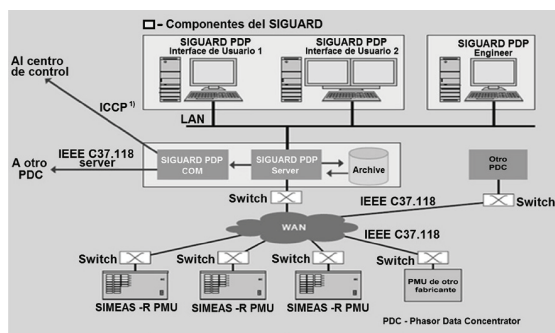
- Componentes del SIGUARD

SIGUARD PDP Interface de Usuario 1

SIGUARD PDP Interface de Usuario 2

SIGUARD PDP Engineer

Al centro de control

ICCP $^{1)}$

LAN

IEEE C37.118 server

A otro PDC

SIGUARD PDP COM

SIGUARD PDP Server

Archive

Otro PDC

Switch

Switch

IEEE C37.118

WAN

IEEE C37.118

Switch

Switch

Switch

Switch

SIMEAS -R PMU

SIMEAS -R PMU

SIMEAS -R PMU

PMU de otro fabricante

PDC - Phasor Data Concentrator